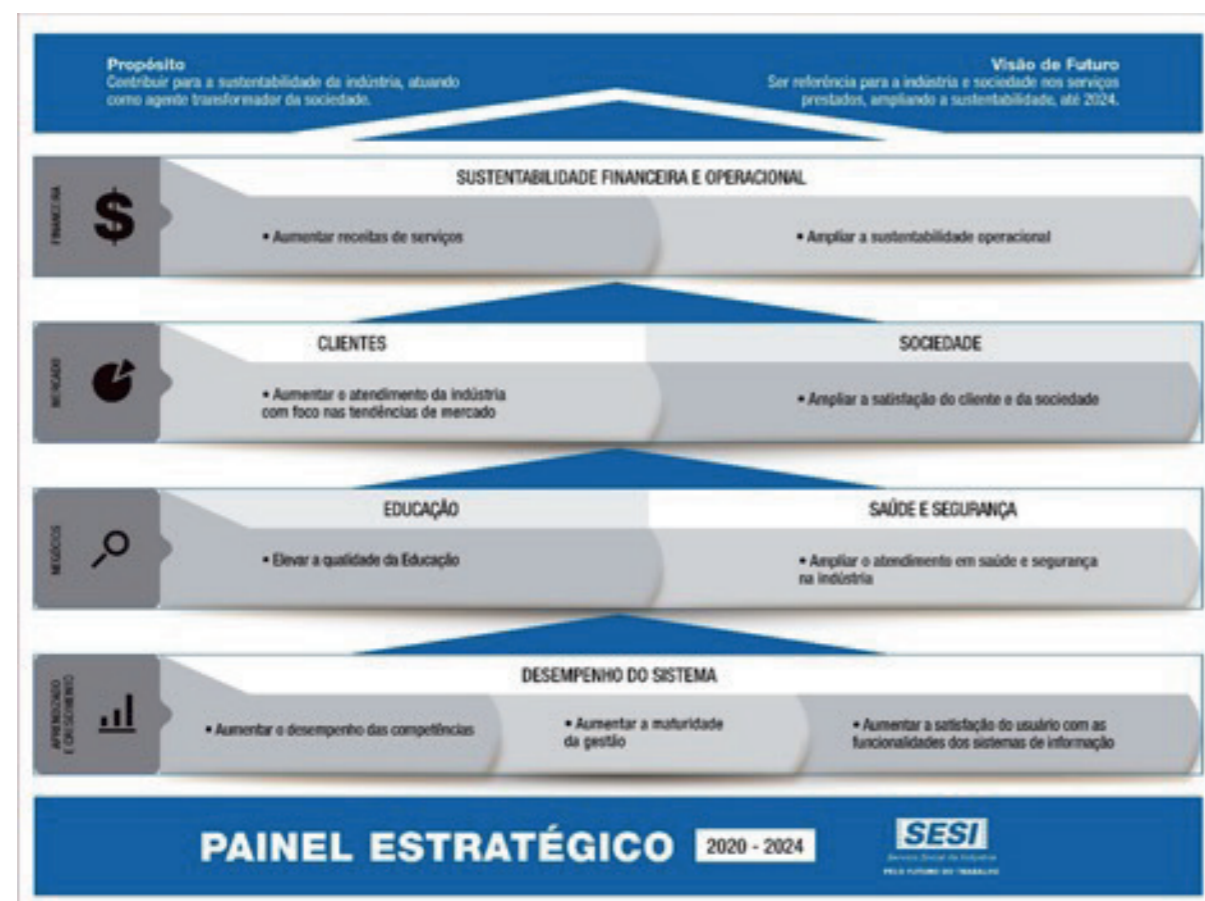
Propósito
Contribuir para a sustentabilidade da indústria, atuando como agente transformador da sociedade.

Visão de Futuro
Ser referência para a indústria e sociedade nos serviços prestados, ampliando a sustentabilidade, até 2024.

FINANCEIRA

SUSTENTABILIDADE FINANCEIRA E OPERACIONAL

• Aumentar receitas de serviços

• Ampliar a sustentabilidade operacional

MERCADO

CLIENTES

• Aumentar o atendimento da indústria com foco nas tendências de mercado

SOCIEDADE

• Ampliar a satisfação do cliente e da sociedade

NEGÓCIOS

EDUCAÇÃO

• Elevar a qualidade da Educação

SAÚDE E SEGURANÇA

• Ampliar o atendimento em saúde e segurança na indústria

APRENDIZADO E CRESCIMENTO

DESEMPENHO DO SISTEMA

• Aumentar o desempenho das competências

• Aumentar a maturidade da gestão

• Aumentar a satisfação do usuário com as funcionalidades dos sistemas de informação

PAINEL ESTRATÉGICO 2020 - 2024

SESI
Serviço Social da Indústria
PELO FUTURO DO TRABALHO